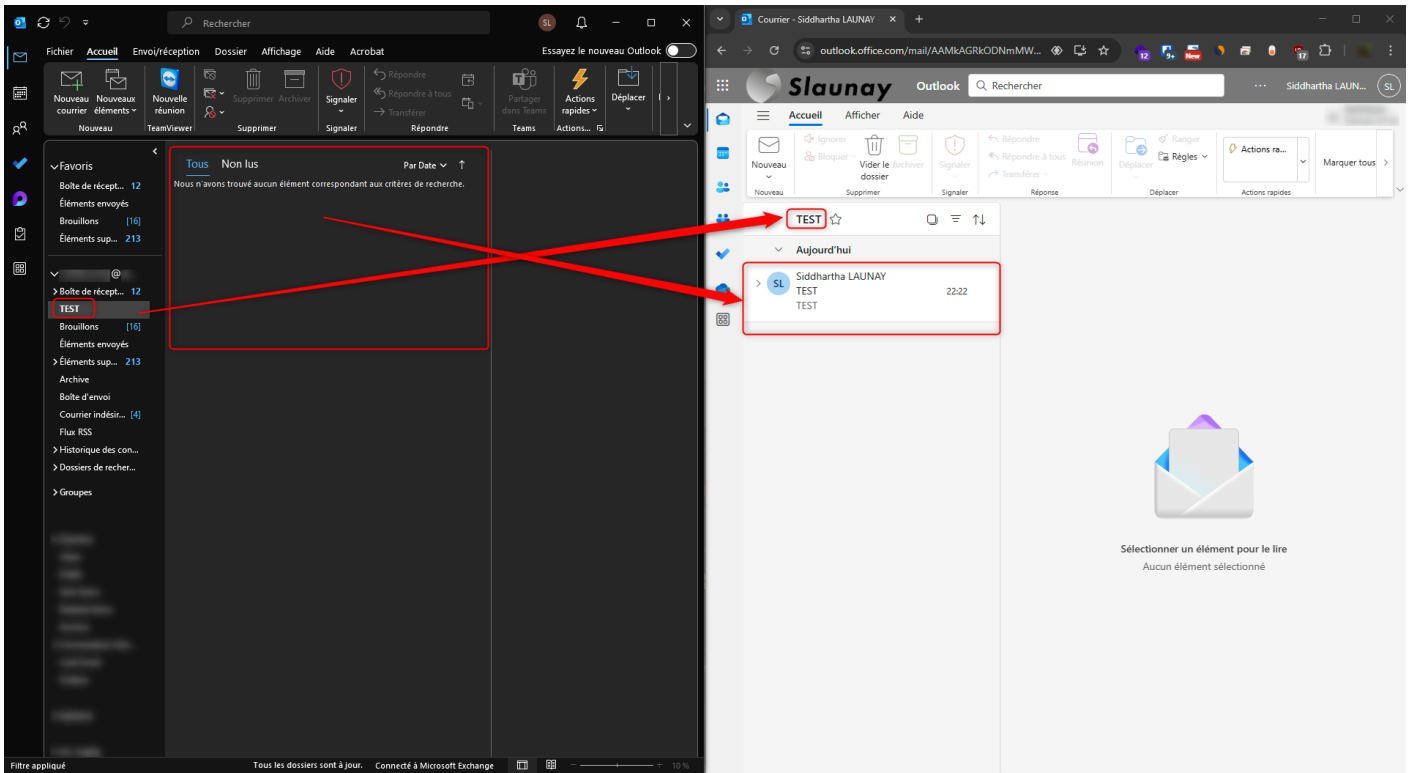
Rechercher
SL
Fichier Accueil Envoi/réception Dossier Affichage Aide Acrobat
Essayez le nouveau Outlook
Nouveau courrier Nouveaux éléments Nouveau
Nouvelle réunion TeamViewer
Supprimer Archiver Supprimer
Signaler Signaler
Répondre Répondre à tous Transférer Répondre
Partager dans Teams Teams
Actions rapides Actions...
Déplacer
Favoris
Boîte de récept... 12
Éléments envoyés
Brouillons [16]
Éléments sup... 213
@
Boîte de récept... 12
TEST
Brouillons [16]
Éléments envoyés
Éléments sup... 213
Archive
Boîte d'envoi
Courrier indésir... [4]
Flux RSS
Historique des con...
Dossiers de recher...
Groupes
Tous Non lus
Par Date
Nous n'avons trouvé aucun élément correspondant aux critères de recherche.
Filtre appliqué
Tous les dossiers sont à jour. Connecté à Microsoft Exchange
10 %

Courrier - Siddhartha LAUNAY
outlook.office.com/mail/AAMkAGRkODNmMW...
Slaunay Outlook Rechercher
Siddhartha LAUN... SL
Accueil Afficher Aide
Nouveau
Nouveau
Ignorer Bloquer
Vider le dossier Archiver
Supprimer
Signaler
Signaler
Répondre Répondre à tous Transférer
Réunion
Réponse
Déplacer Ranger Règles
Déplacer
Actions ra...
Actions rapides
Marquer tous
TEST
Aujourd'hui
SL Siddhartha LAUNAY
TEST 22:22
TEST
Sélectionner un élément pour le lire
Aucun élément sélectionné